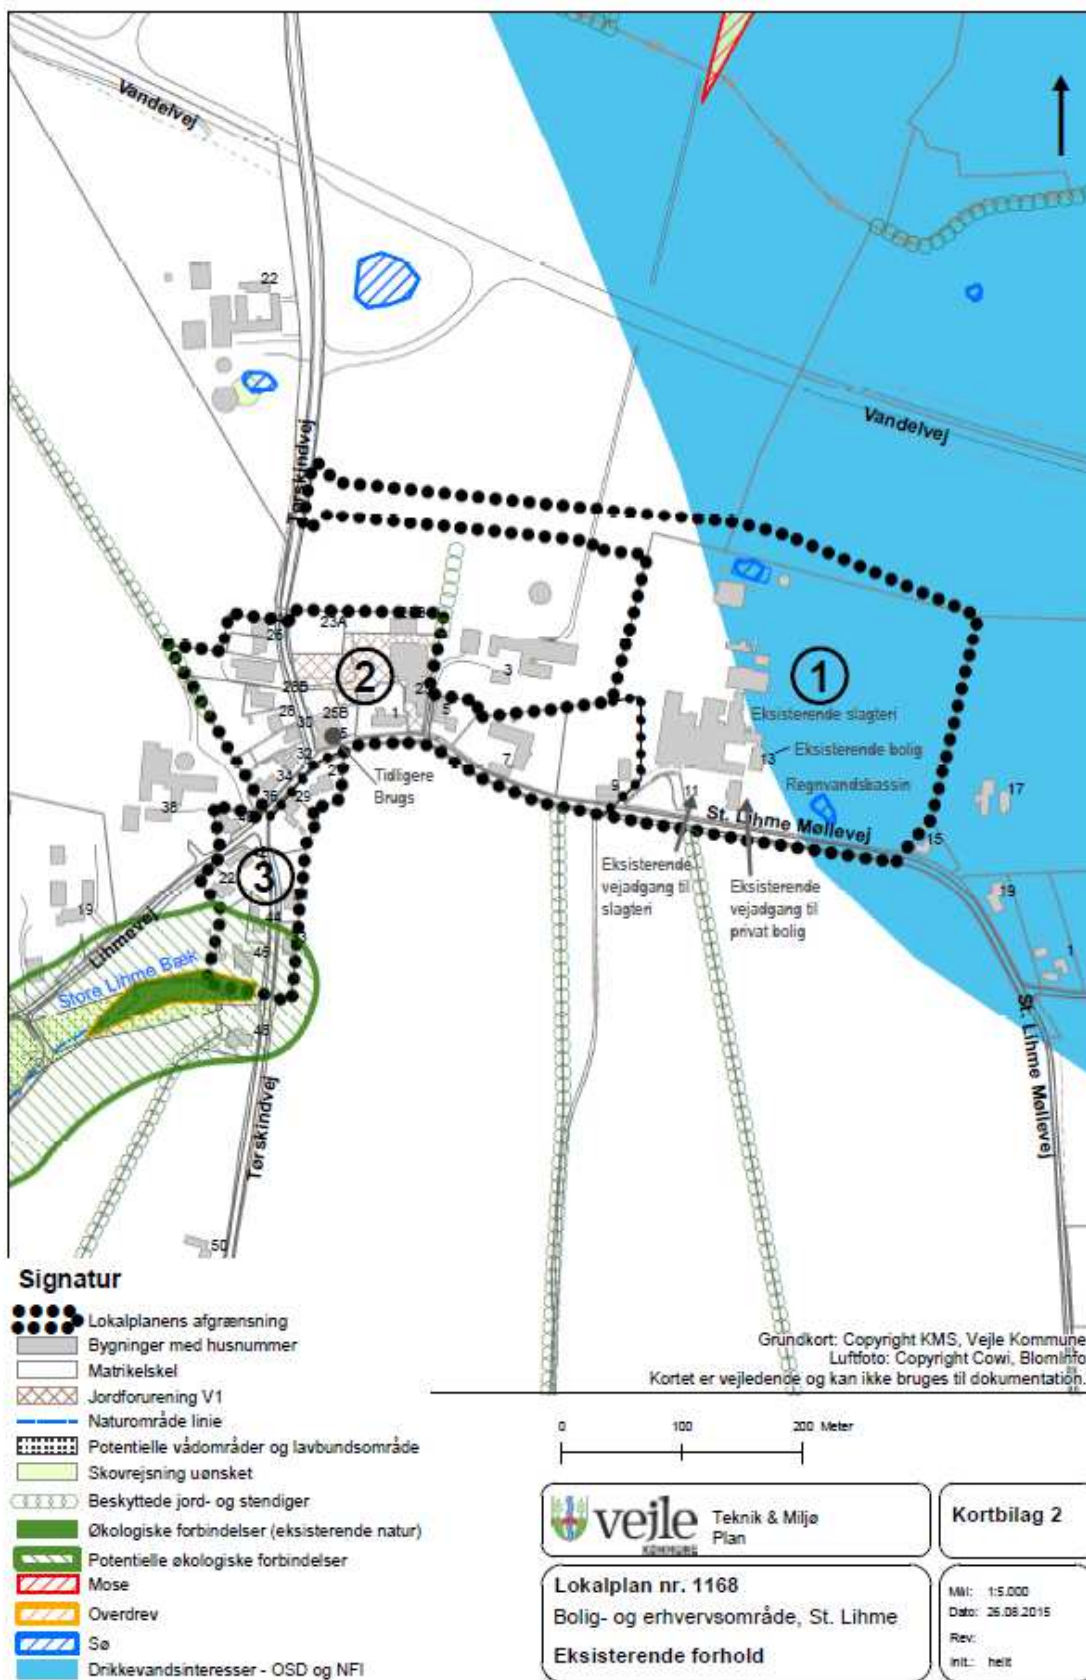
Vandelvej

22

Vandelvej

Tørskindvej

23A

2

26

3

26B

25B

1

24

5

28

30

7

32

15

27

34

29

Tidligere Brugs

35

38

1

Eksisterende slagteri

Eksisterende bolig

13

Regnvandsbassin

17

9

11

St. Lihme Møllevej

15

Eksisterende vejadgang til slagteri

Eksisterende vejadgang til privat bolig

19

3

22

19

Lihmevej

Store Lihme Bæk

44

45

46

Tørskindvej

St. Lihme Møllevej

50

Signatur

Lokalplanens afgrænsning

Bygninger med husnummer

Matrikelskel

Jordforurening V1

Naturområde linie

Potentielle vådområder og lavbundsområde

Skovrejsning uønsket

Beskyttede jord- og stendiger

Økologiske forbindelser (eksisterende natur)

Potentielle økologiske forbindelser

Mose

Overdrev

Sø

Drikkevandsinteresser - OSD og NFI

Grundkort: Copyright KMS, Vejle Kommune
Luftfoto: Copyright Cowi, Blominfo
Kortet er vejledende og kan ikke bruges til dokumentation.

0 100 200 Meter

vejle KOMMUNE

Teknik & Miljø
Plan

Kortbilag 2

Lokalplan nr. 1168

Bolig- og erhvervsområde, St. Lihme

Eksisterende forhold

Mål: 1:5.000
Dato: 26.08.2015
Rev:
Init.: helt